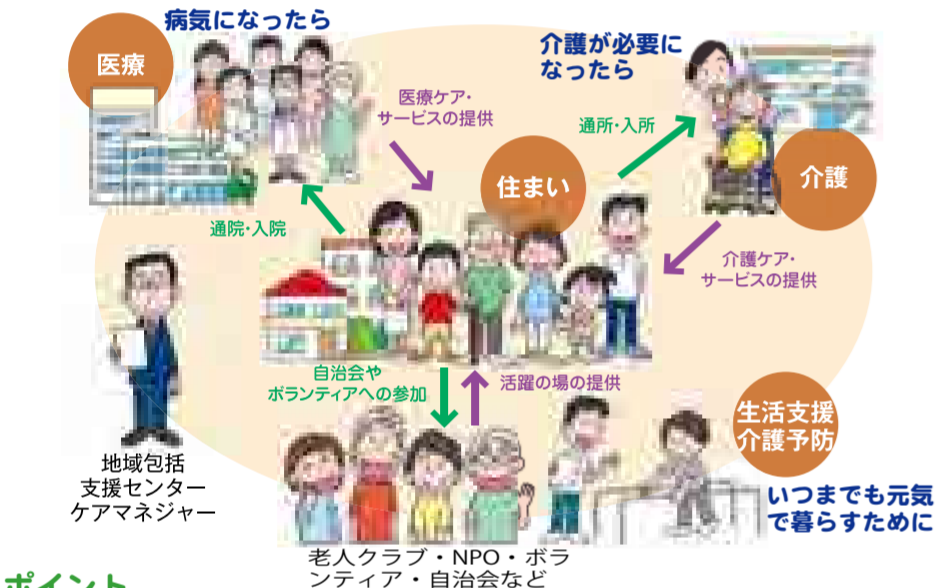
病気になったら

医療

医療ケア・サービスの提供

介護が必要になったら

通所・入所

住まい

介護

通院・入院

介護ケア・サービスの提供

自治会やボランティアへの参加

活躍の場の提供

生活支援介護予防

地域包括支援センターケアマネジャー

いつまでも元気で暮らすために

老人クラブ・NPO・ボランティア・自治会など

ポイント